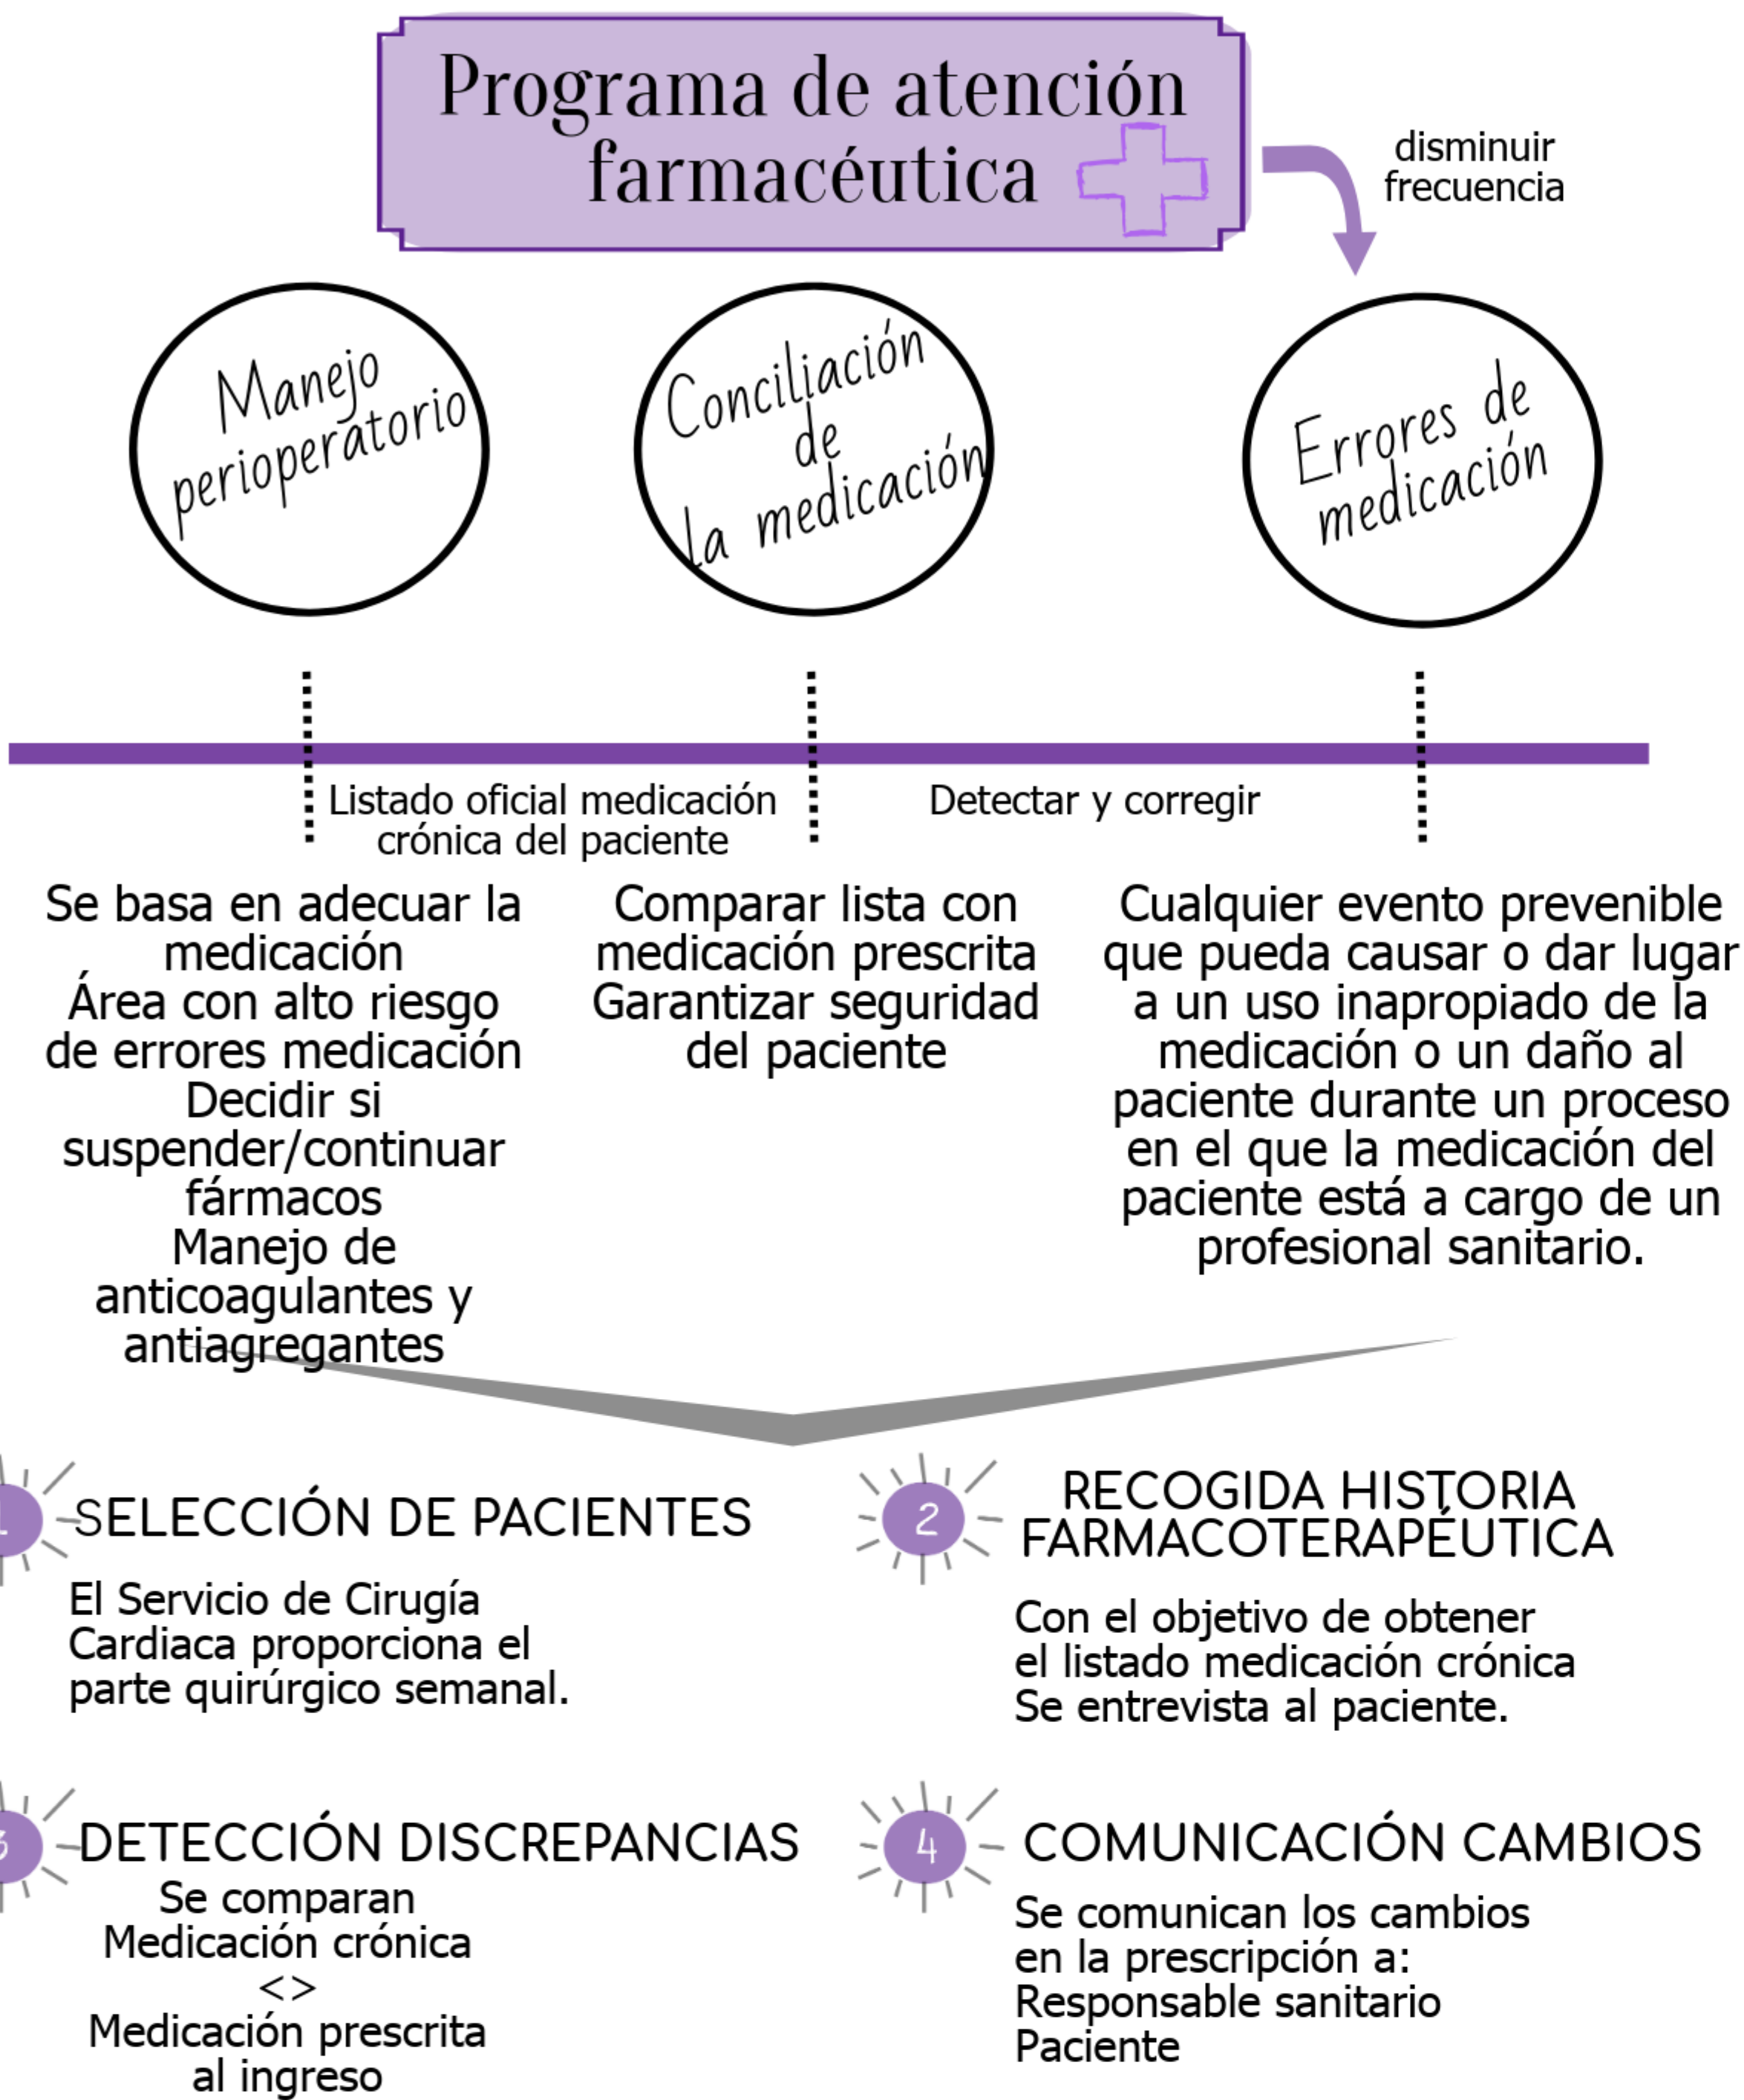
Programa de atención farmacéutica

disminuir frecuencia

Manejo perioperatorio

Conciliación de la medicación

Errores de medicación

Listado oficial medicación crónica del paciente

Detectar y corregir

Se basa en adecuar la medicación
Área con alto riesgo de errores medicación
Decidir si suspender/continuar fármacos
Manejo de anticoagulantes y antiagregantes

Comparar lista con medicación prescrita
Garantizar seguridad del paciente

Cualquier evento prevenible que pueda causar o dar lugar a un uso inapropiado de la medicación o un daño al paciente durante un proceso en el que la medicación del paciente está a cargo de un profesional sanitario.

1 SELECCIÓN DE PACIENTES

El Servicio de Cirugía Cardiaca proporciona el parte quirúrgico semanal.

2 RECOGIDA HISTORIA FARMACOTERAPÉUTICA

Con el objetivo de obtener el listado medicación crónica
Se entrevista al paciente.

3 DETECCIÓN DISCREPANCIAS

Se comparan
Medicación crónica
<>
Medicación prescrita al ingreso

4 COMUNICACIÓN CAMBIOS

Se comunican los cambios en la prescripción a:
Responsable sanitario
Paciente